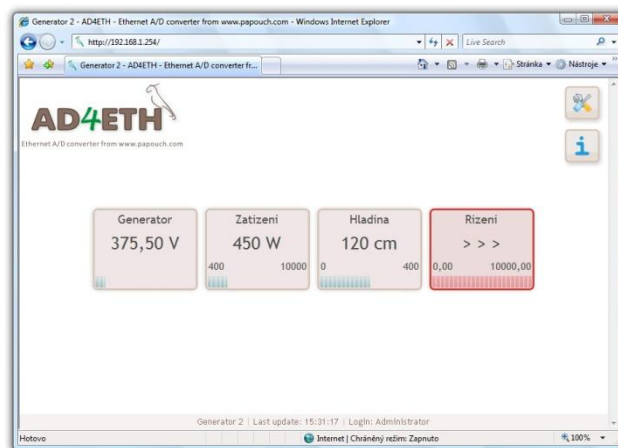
Generator 2 - AD4ETH - Ethernet A/D converter from www.papouch.com - Windows Internet Explorer

http://192.168.1.254/

Live Search

Generator 2 - AD4ETH - Ethernet A/D converter fr...

Stránka ▾ Nástroje ▾

AD4ETH
Ethernet A/D converter from www.papouch.com

i

| Generator | Zatizeni | Hladina | Rizeni |
|---|---|---|---|
| 375,50 V | 450 W | 120 cm | > > > |
| | 400 10000 | 0 400 | 0,00 10000,00 |

Generator 2 | Last update: 15:31:17 | Login: Administrator

Hotovo

Internet | Chráněný režim: Zapnuto

100%